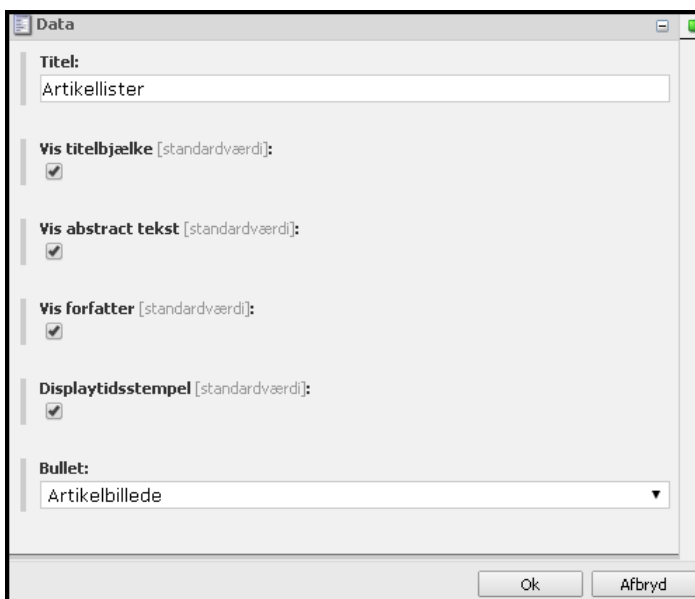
Data

Titel:
Artikellister

Vis titelbjælke [standardværdi]:

Vis abstract tekst [standardværdi]:

Vis forfatter [standardværdi]:

Displaytidsstempel [standardværdi]:

Bullet:
Artikelbillede

Ok
Afbryd